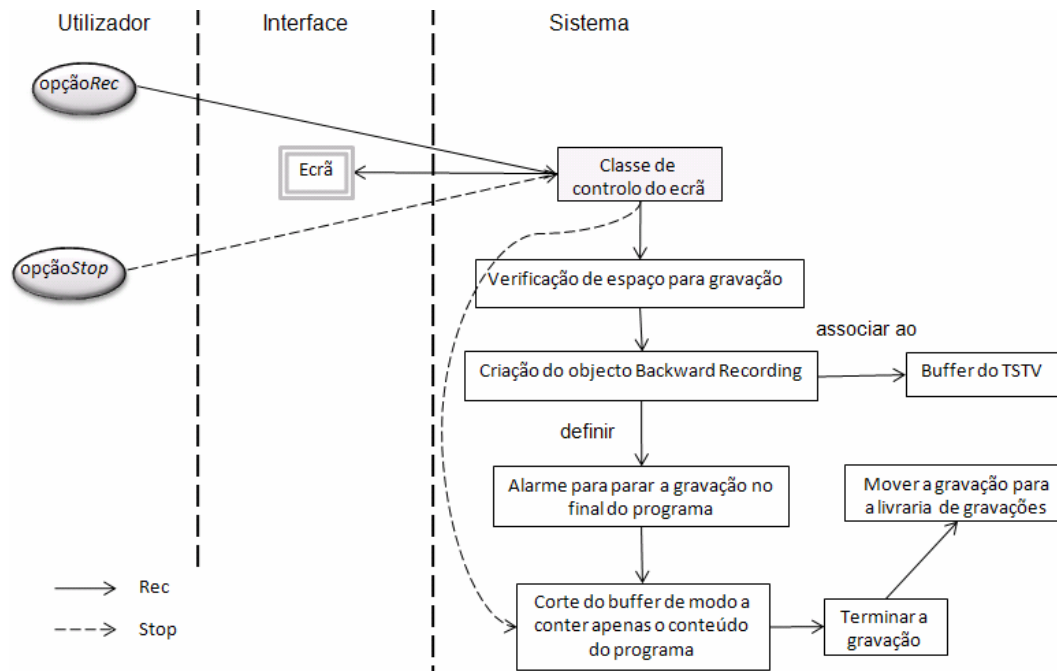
Utilizador

Interface

Sistema

opção*Rec*

Ecrã

Classe de controlo do ecrã

opção*Stop*

Verificação de espaço para gravação

associar ao

Criação do objecto Backward Recording

Buffer do TSTV

definir

Alarme para parar a gravação no final do programa

Mover a gravação para a livraria de gravações

Corte do buffer de modo a conter apenas o conteúdo do programa

Terminar a gravação

Rec

Stop